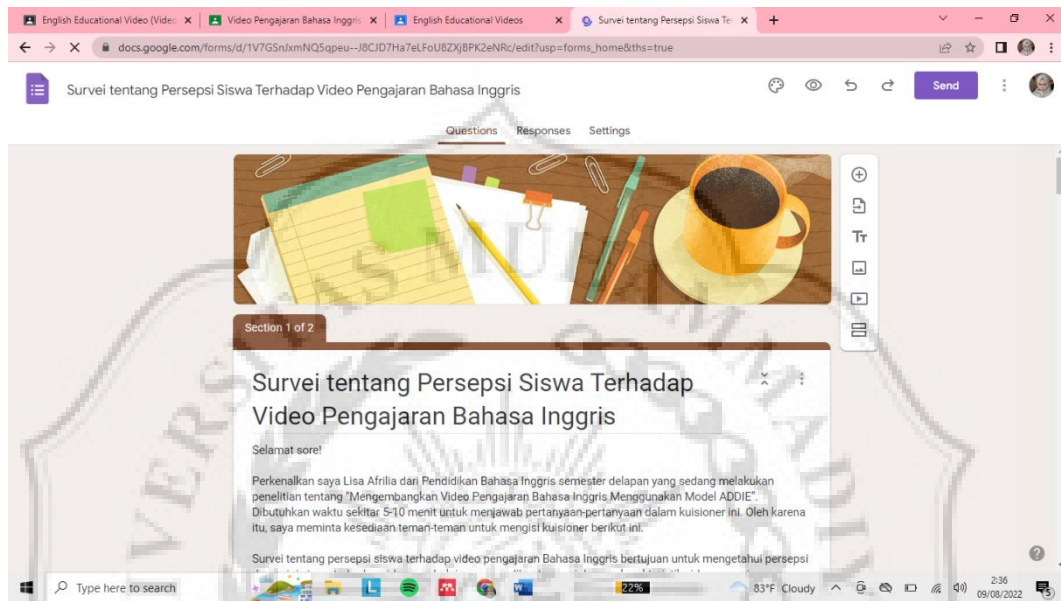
English Educational Video (Vide ×
Video Pengajaran Bahasa Inggris ×
English Educational Videos ×
Survei tentang Persepsi Siswa Te ×
+

docs.google.com/forms/d/1V7GSnJxmNQ5qpeu--J8CJD7Ha7eLFoU8ZXjBPK2eNRc/edit?usp=forms_home&ths=true

Survei tentang Persepsi Siswa Terhadap Video Pengajaran Bahasa Inggris

Send

Questions Responses Settings

Section 1 of 2

Survei tentang Persepsi Siswa Terhadap Video Pengajaran Bahasa Inggris

Selamat sore!

Perkenalkan saya Lisa Afrilia dari Pendidikan Bahasa Inggris semester delapan yang sedang melakukan penelitian tentang "Mengembangkan Video Pengajaran Bahasa Inggris Menggunakan Model ADDIE". Dibutuhkan waktu sekitar 5-10 menit untuk menjawab pertanyaan-pertanyaan dalam kuisioner ini. Oleh karena itu, saya meminta kesediaan teman-teman untuk mengisi kuisioner berikut ini.

Survei tentang persepsi siswa terhadap video pengajaran Bahasa Inggris bertujuan untuk mengetahui persepsi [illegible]

Type here to search

22%

83°F Cloudy

2:36
09/08/2022